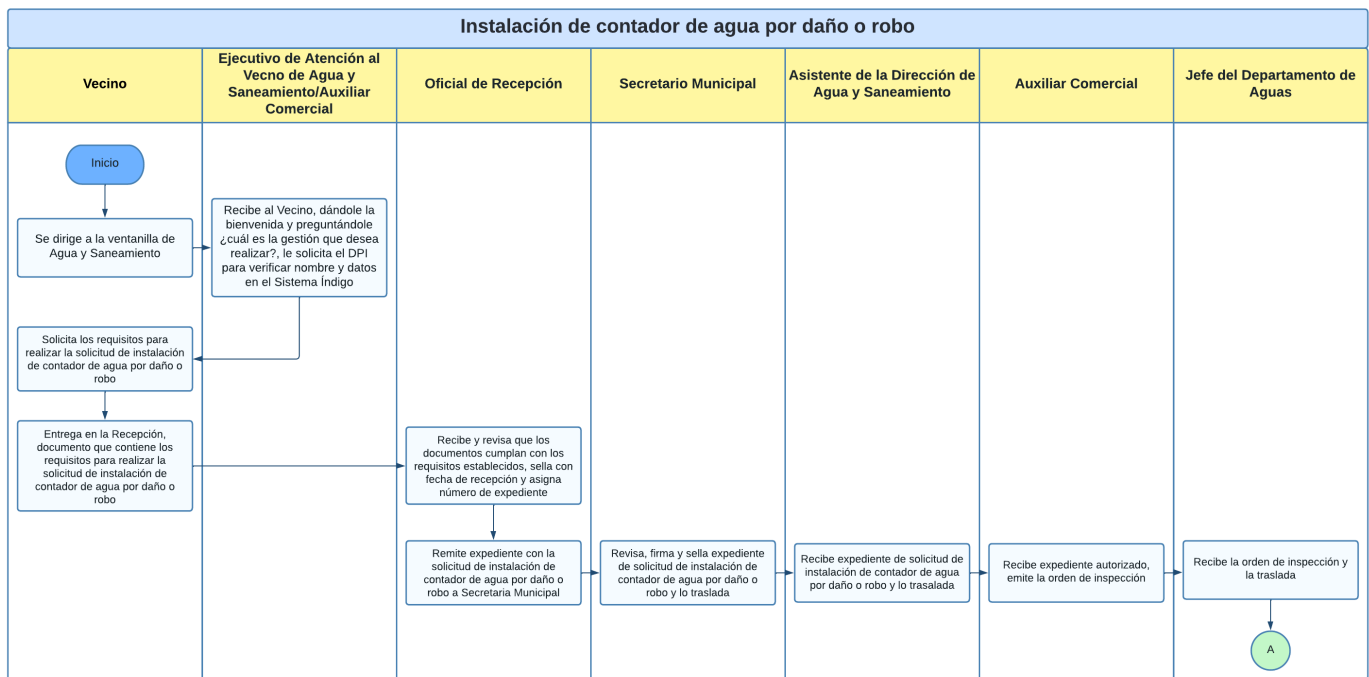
Instalación de contador de agua por daño o robo

| Vecino | Ejecutivo de Atención al Vecno de Agua y Saneamiento/Auxiliar Comercial | Oficial de Recepción | Secretario Municipal | Asistente de la Dirección de Agua y Saneamiento | Auxiliar Comercial | Jefe del Departamento de Aguas |
|---|---|---|---|---|---|---|

Inicio

Se dirige a la ventanilla de Agua y Saneamiento

Recibe al Vecino, dándole la bienvenida y preguntándole ¿cuál es la gestión que desea realizar?, le solicita el DPI para verificar nombre y datos en el Sistema Índigo

Solicita los requisitos para realizar la solicitud de instalación de contador de agua por daño o robo

Entrega en la Recepción, documento que contiene los requisitos para realizar la solicitud de instalación de contador de agua por daño o robo

Recibe y revisa que los documentos cumplan con los requisitos establecidos, sella con fecha de recepción y asigna número de expediente

Remite expediente con la solicitud de instalación de contador de agua por daño o robo a Secretaria Municipal

Revisa, firma y sella expediente de solicitud de instalación de contador de agua por daño o robo y lo traslada

Recibe expediente de solicitud de instalación de contador de agua por daño o robo y lo trasalada

Recibe expediente autorizado, emite la orden de inspección

Recibe la orden de inspección y la traslada

A